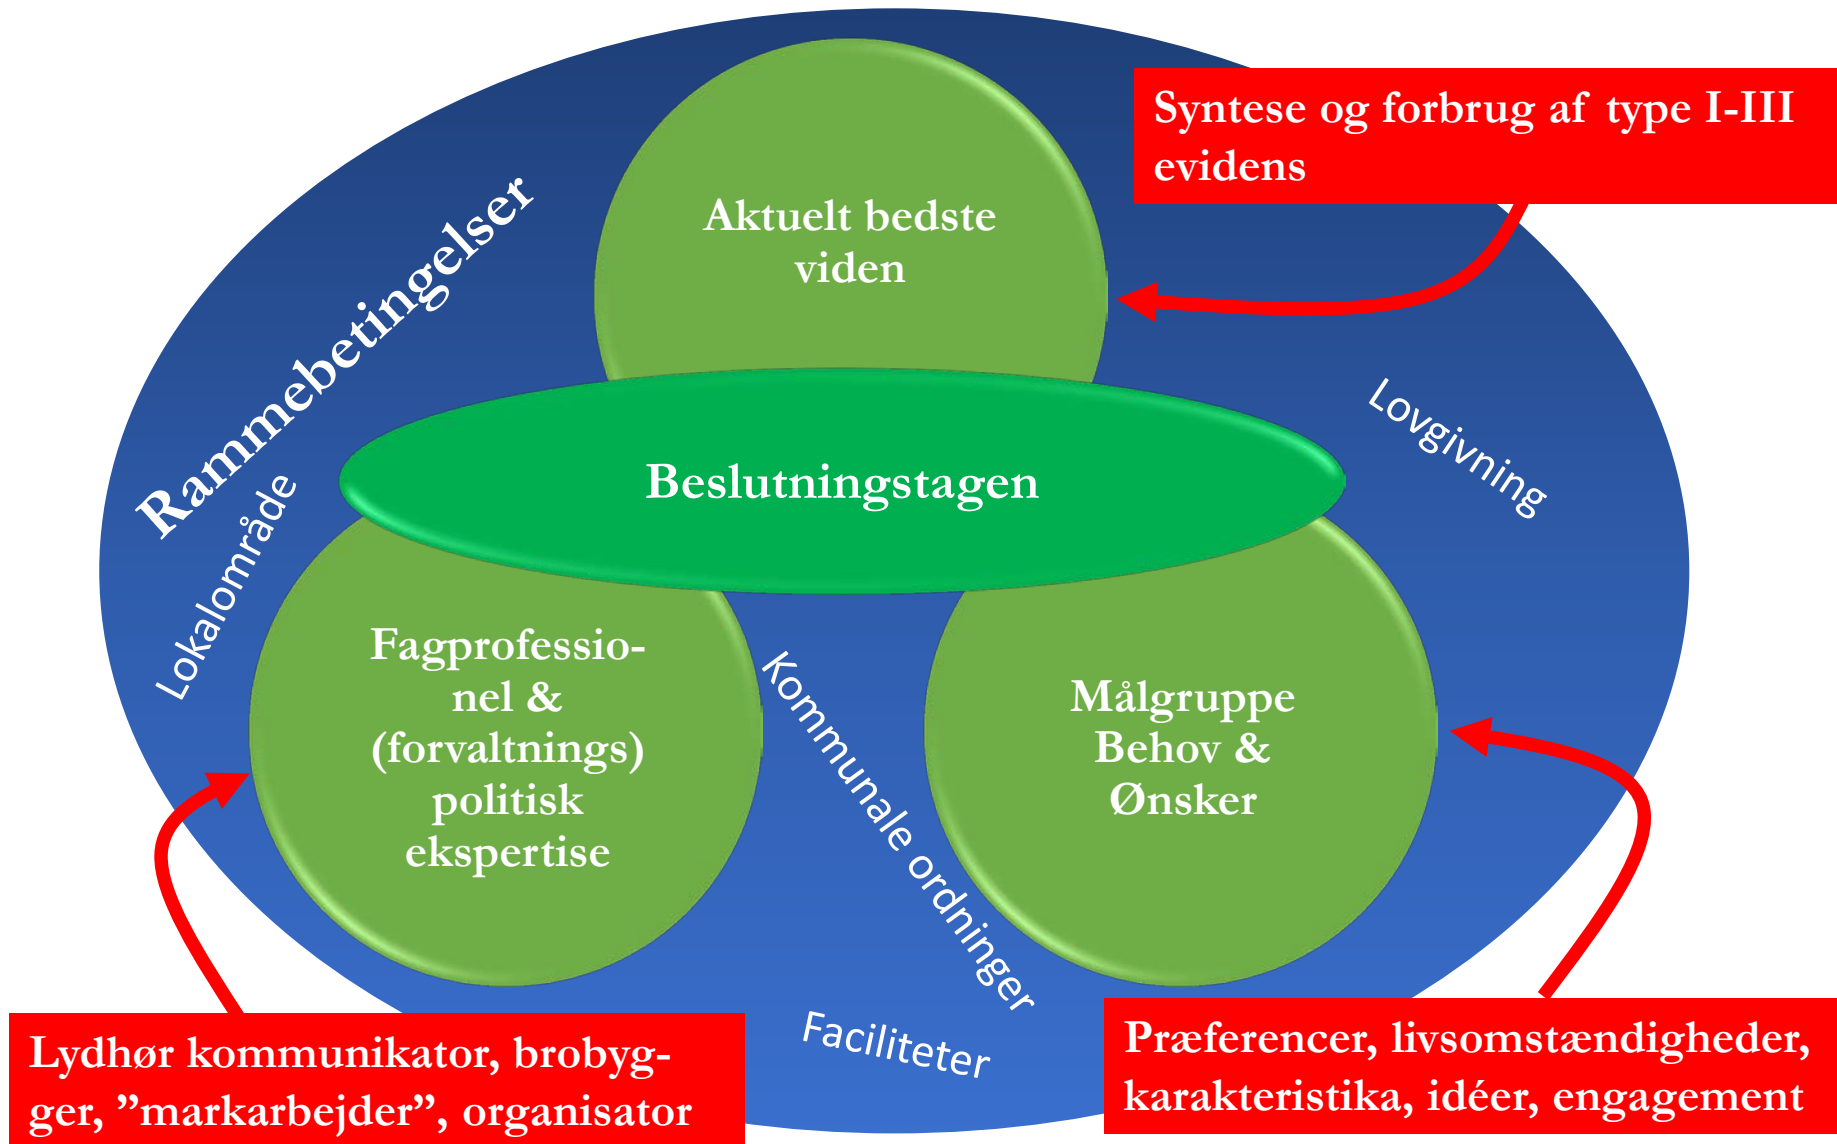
Syntese og forbrug af type I-III evidens

Rammebetingelser

Aktuelt bedste viden

Lovgivning

Beslutningstagen

Lokalområde

Fagprofessionel & (forvaltnings) politisk ekspertise

Kommunale ordninger

Målgruppe Behov & Ønsker

Faciliteter

Lydhør kommunikator, brobygger, "markarbejder", organisator

Præferencer, livsomstændigheder, karakteristika, idéer, engagement